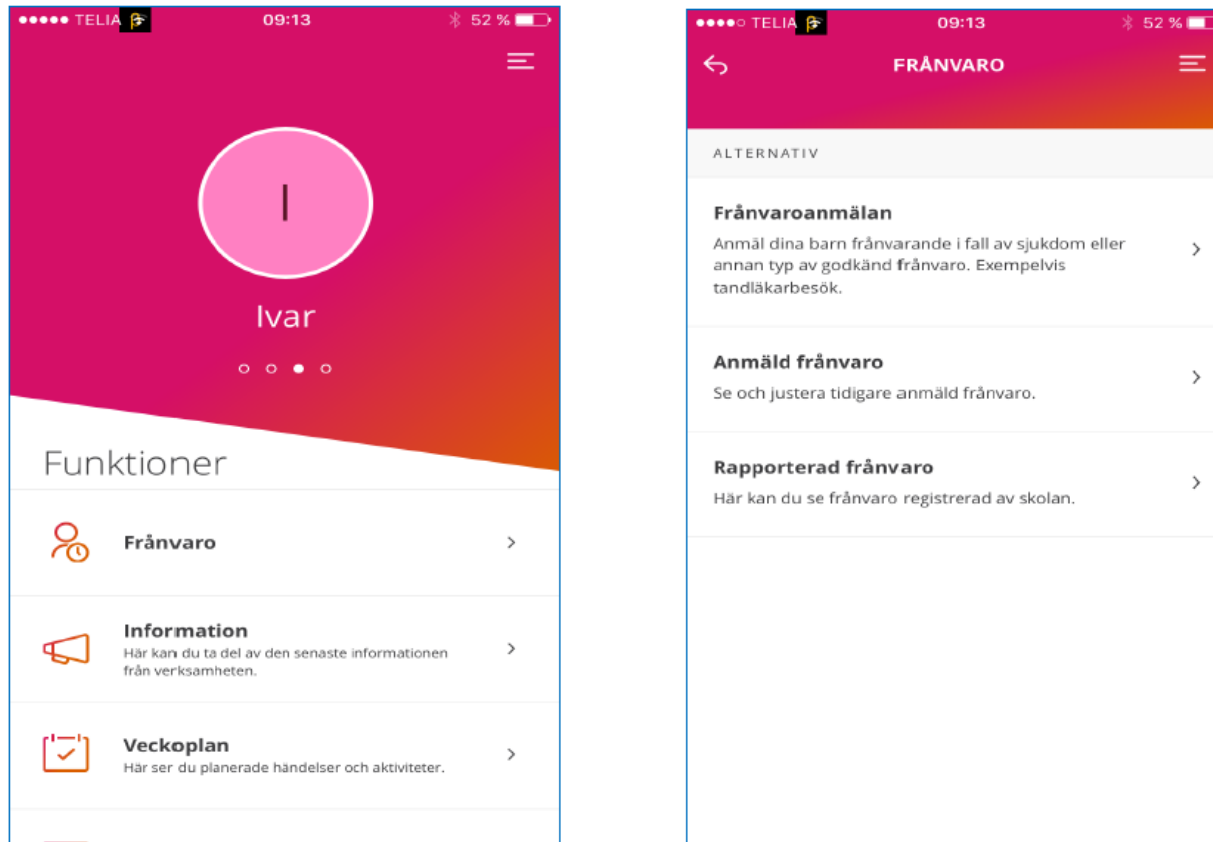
●●●●● TELIA 09:13 52 %

I

Ivar

Funktioner

Frånvaro

Information
Här kan du ta del av den senaste informationen från verksamheten.

Veckoplan
Här ser du planerade händelser och aktiviteter.

●●●●○ TELIA 09:13 52 %

FRÅNVARO

ALTERNATIV

Frånvaroanmälan
Anmäl dina barn frånvarande i fall av sjukdom eller annan typ av godkänd frånvaro. Exempelvis tandläkarbesök.

Anmäld frånvaro
Se och justera tidigare anmäld frånvaro.

Rapporterad frånvaro
Här kan du se frånvaro registrerad av skolan.